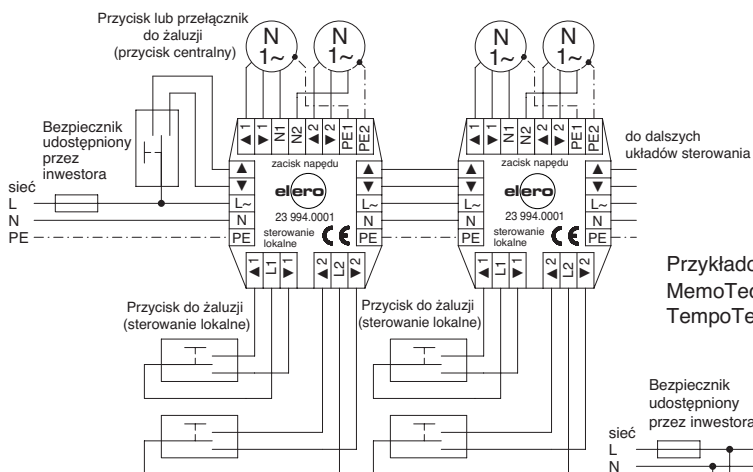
Przycisk lub przełącznik do żaluzji (przycisk centralny)

N 1~
N 1~
N 1~
N 1~

Bezpiecznik udostępniony przez inwestora

sieć
L
N
PE

▲1 ▼1 N1 ▲2 ▼2 N2 PE1 PE2

zacisk napędu

▲
▼
L~
N
PE

elero
23 994.0001
sterowanie lokalne
CE

▲
▼
L~
N
PE

▲1 L1 ▼1 ▲2 L2 ▼2

▲1 ▼1 N1 ▲2 ▼2 N2 PE1 PE2

zacisk napędu

▲
▼
L~
N
PE

elero
23 994.0001
sterowanie lokalne
CE

▲
▼
L~
N
PE

▲1 L1 ▼1 ▲2 L2 ▼2

do dalszych układów sterowania

Przycisk do żaluzji (sterowanie lokalne)

Przycisk do żaluzji (sterowanie lokalne)

Przykładc
MemoTec
TempoTe

Bezpiecznik udostępniony przez inwestora
sieć
L
N